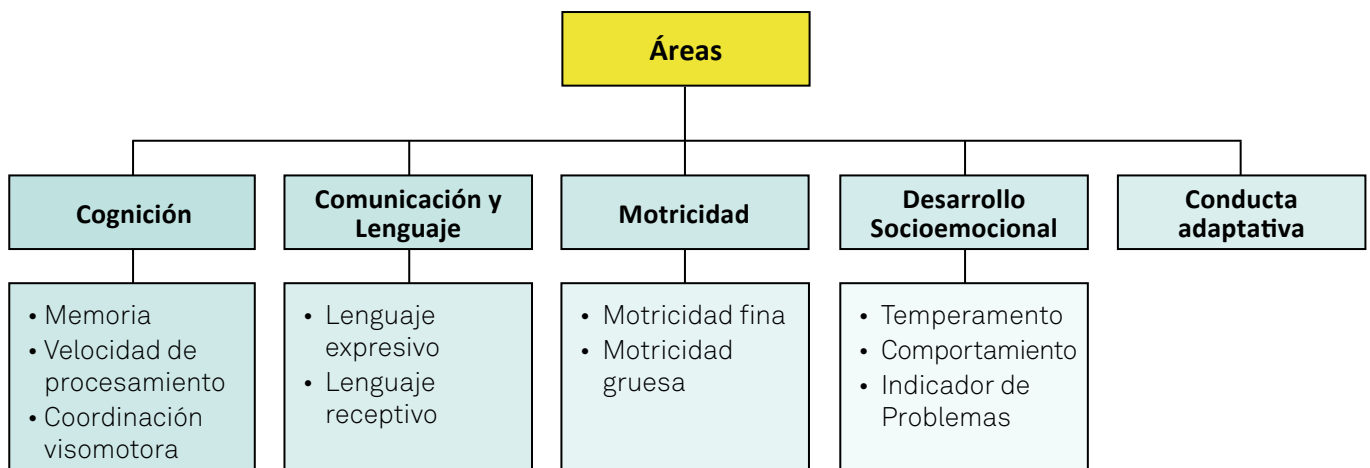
Áreas

Cognición

- Memoria
- Velocidad de procesamiento
- Coordinación visomotora

Comunicación y Lenguaje

- Lenguaje expresivo
- Lenguaje receptivo

Motricidad

- Motricidad fina
- Motricidad gruesa

Desarrollo Socioemocional

- Temperamento
- Comportamiento
- Indicador de Problemas

Conducta adaptativa